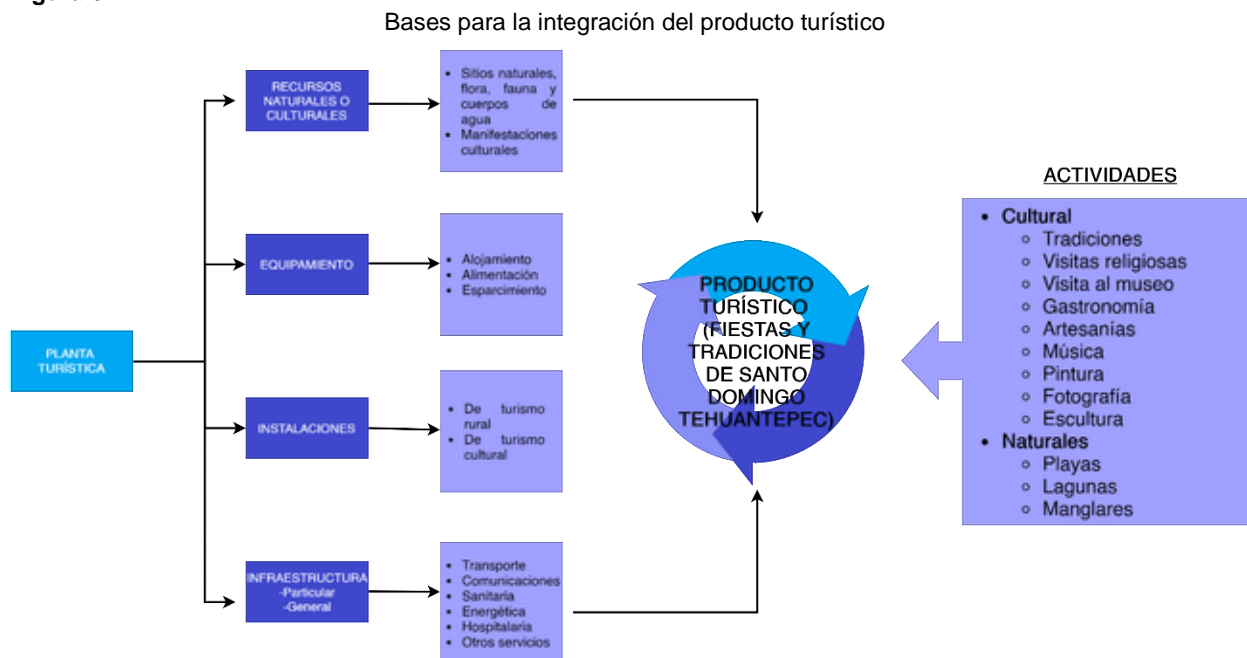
Bases para la integración del producto turístico

PLANTA TURÍSTICA

RECURSOS NATURALES O CULTURALES

- Sitios naturales, flora, fauna y cuerpos de agua
- Manifestaciones culturales

EQUIPAMIENTO

- Alojamiento
- Alimentación
- Esparcimiento

INSTALACIONES

- De turismo rural
- De turismo cultural

INFRAESTRUCTURA
-Particular
-General

- Transporte
- Comunicaciones
- Sanitaria
- Energética
- Hospitalaria
- Otros servicios

PRODUCTO TURÍSTICO (FIESTAS Y TRADICIONES DE SANTO DOMINGO TEHUANTEPEC)

ACTIVIDADES

- Cultural
  - Tradiciones
  - Visitas religiosas
  - Visita al museo
  - Gastronomía
  - Artesanías
  - Música
  - Pintura
  - Fotografía
  - Escultura
- Naturales
  - Playas
  - Lagunas
  - Manglares